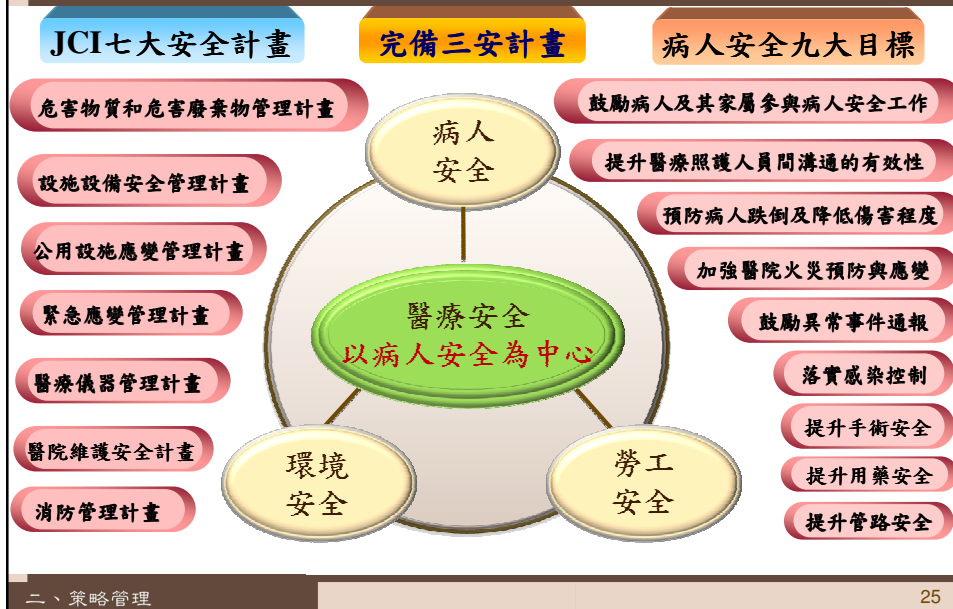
JCI七大安全計畫

完備三安計畫

病人安全九大目標

危害物質和危害廢棄物管理計畫

設施設備安全管理計畫

公用設施應變管理計畫

緊急應變管理計畫

醫療儀器管理計畫

醫院維護安全計畫

消防管理計畫

病人
安全

醫療安全
以病人安全為中心

環境
安全

勞工
安全

鼓勵病人及其家屬參與病人安全工作

提升醫療照護人員間溝通的有效性

預防病人跌倒及降低傷害程度

加強醫院火災預防與應變

鼓勵異常事件通報

落實感染控制

提升手術安全

提升用藥安全

提升管路安全

二、策略管理

25